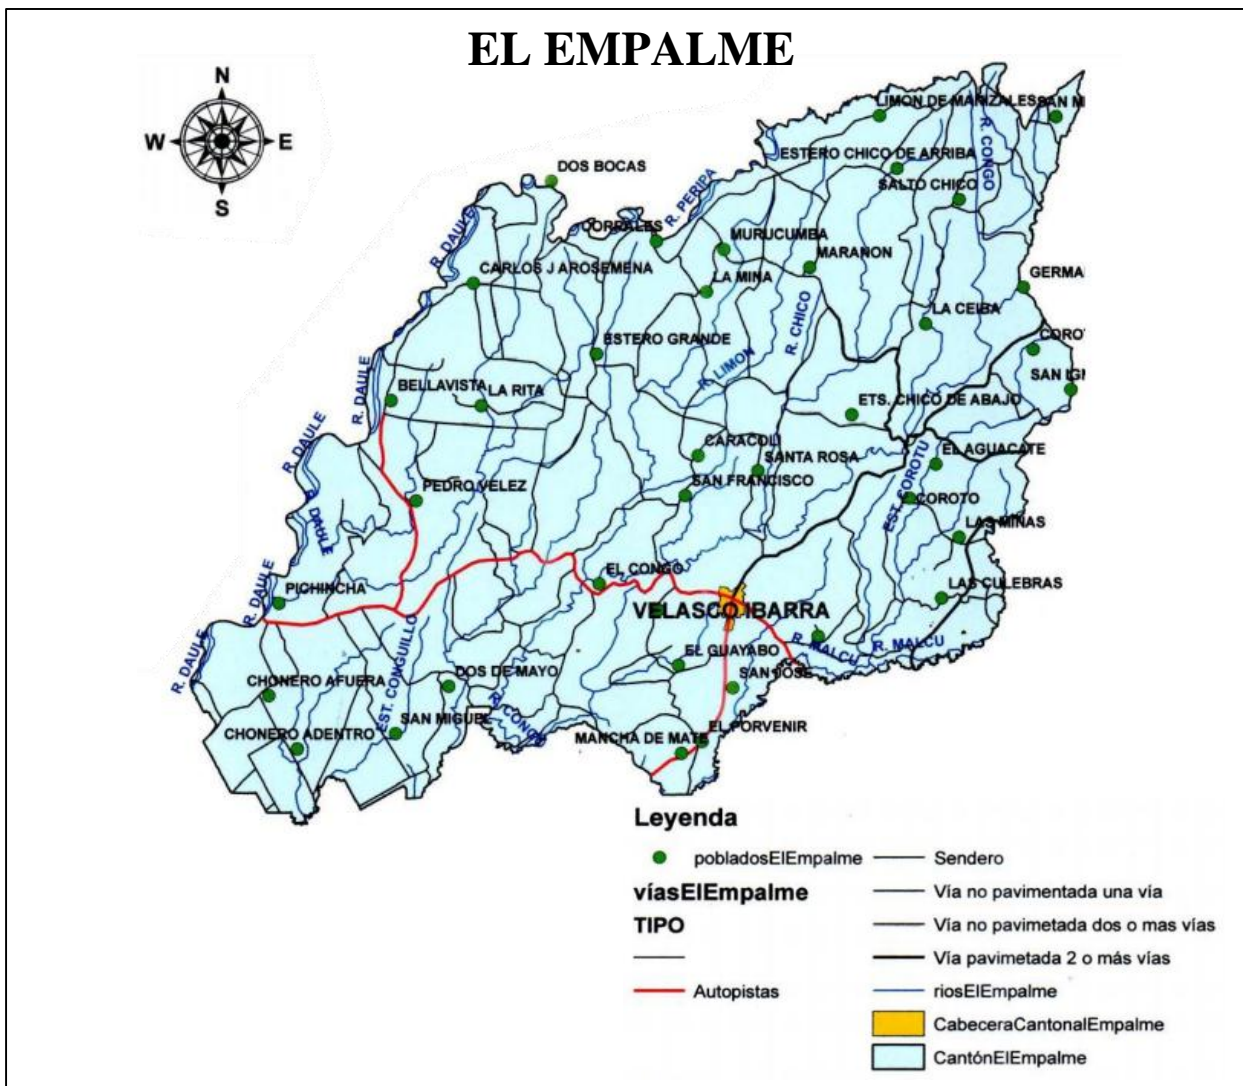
EL EMPALME

N
W
E
S

LIMON DE MANIZALES
SAN M
R. CONGO
ESTERO CHICO DE ARRIBA
SALTO CHICO
DOS BOCAS
R. PERIPA
CORRALES
MURUCUMBA
MARANON
R. DAULE
CARLOS J AROSEMENA
LA MINA
GERMA
LA CEIBA
R. CHICO
COROT
ESTERO GRANDE
R. LIMON
SAN IGI
R. DAULE
BELLAVISTA
LA RITA
ETS. CHICO DE ABAJO
R. DAULE
CARACOLI
SANTA ROSA
EL AGUACATE
R. DAULE
PEDRO VELEZ
SAN FRANCISCO
EST. COROTU
COROTO
LAS MINAS
R. DAULE
EL CONGO
PICHINCHA
LAS CULEBRAS
VELASCO IBARRA
R. MALCU
R. MALCU
R. DAULE
EL GUAYABO
DOS DE MAYO
SAN JOSE
CHONERO AFUERA
EST. CONGUILLO
R. CONGO
SAN MIGUEL
EL PORVENIR
CHONERO ADENTRO
MANCHA DE MATE

Leyenda
pobladosElEmpalme
víasElEmpalme
TIPO
Autopistas
Sendero
Vía no pavimentada una vía
Vía no pavimetada dos o mas vías
Vía pavimetada 2 o más vías
riosElEmpalme
CabeceraCantonalEmpalme
CantónElEmpalme